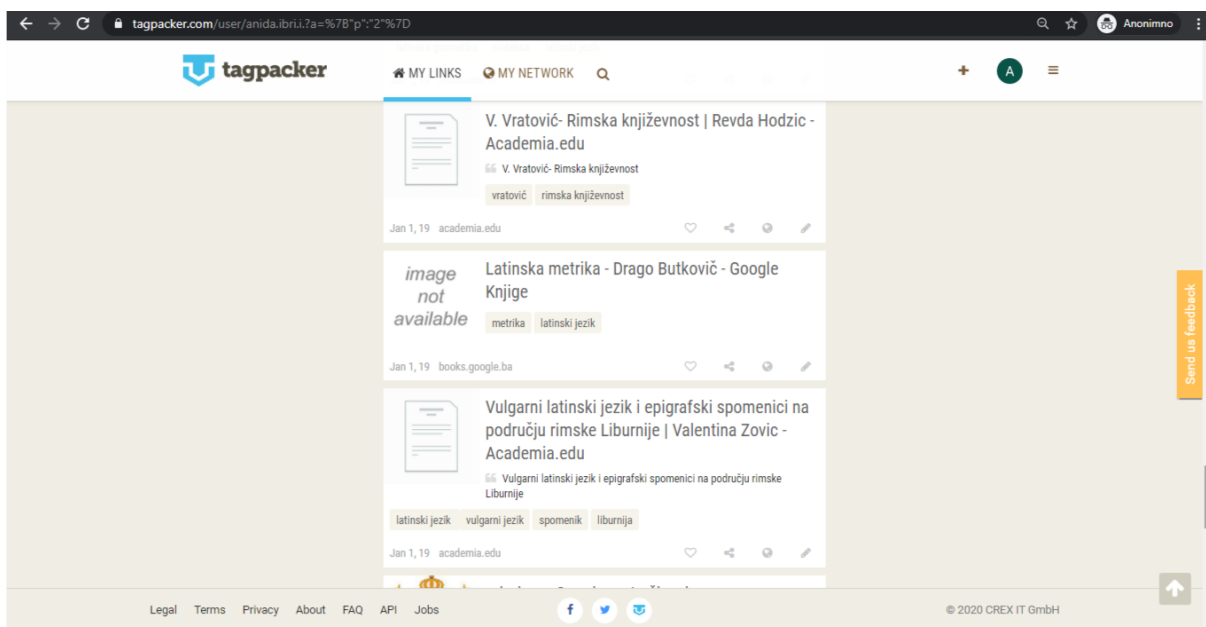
tagpacker.com/user/anida.ibri.i.?a=%7B"p":"2"%7D

Anonimno

tagpacker

MY LINKS MY NETWORK

A

V. Vratović- Rimska književnost | Revda Hodzic - Academia.edu

V. Vratović- Rimska književnost

vratović rimska književnost

Jan 1, 19 academia.edu

image not available

Latinska metrika - Drago Butkovič - Google Knjige

metrika latinski jezik

Jan 1, 19 books.google.ba

Vulgarni latinski jezik i epigrafski spomenici na području rimske Liburnije | Valentina Zovic - Academia.edu

Vulgarni latinski jezik i epigrafski spomenici na području rimske Liburnije

latinski jezik vulgarni jezik spomenik liburnija

Jan 1, 19 academia.edu

Send us feedback

Legal Terms Privacy About FAQ API Jobs

© 2020 CREX IT GmbH